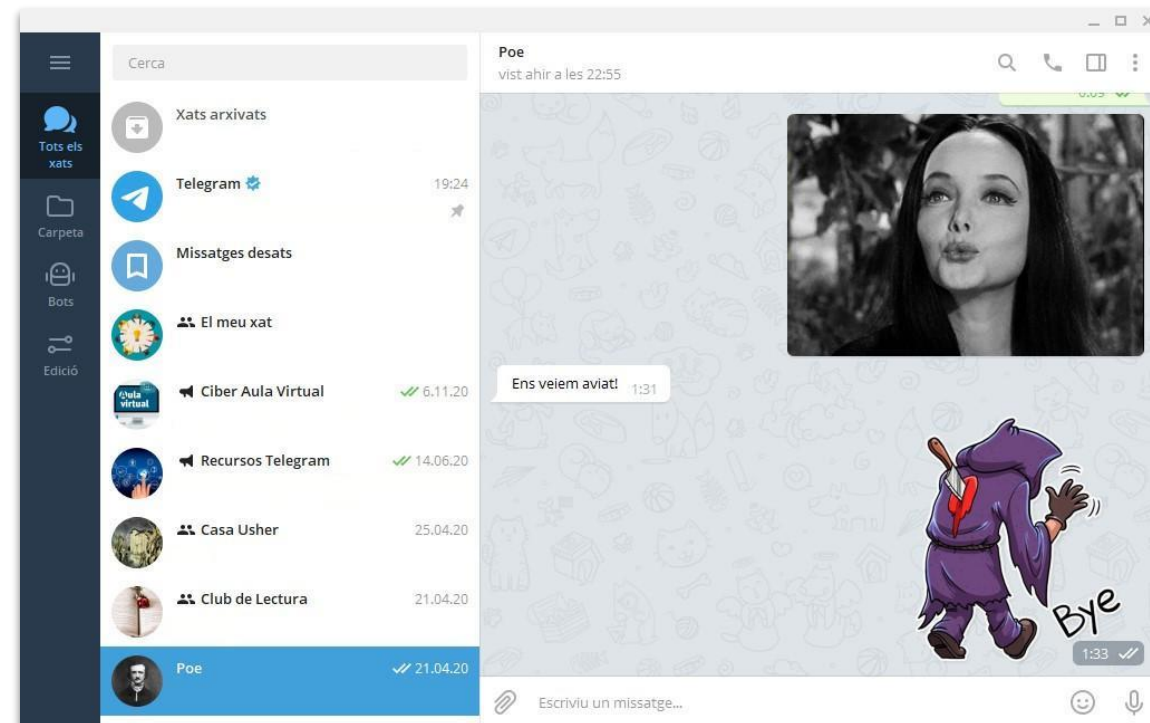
Tots els xats

Carpeta

Bots

Edició

Cerca

Xats arxivats

Telegram 19:24

Missatges desats

El meu xat

Aula virtual

Ciber Aula Virtual 6.11.20

Recursos Telegram 14.06.20

Casa Usher 25.04.20

Club de Lectura 21.04.20

Poe 21.04.20

Poe
vist ahir a les 22:55

6:05

Ens veiem aviat! 1:31

Bye

1:33

Escriviu un missatge...